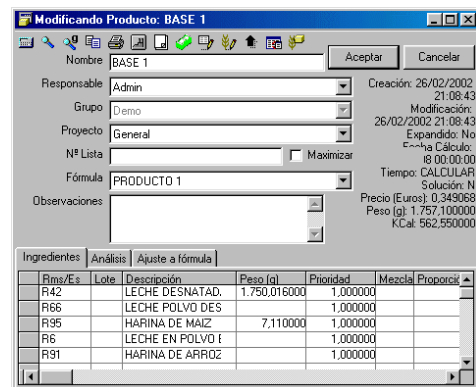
Modificando Producto: BASE 1

Nombre BASE 1

Aceptar

Cancelar

Responsable Admin

Grupo Demo

Proyecto General

Nº Lista

Maximizar

Fórmula PRODUCTO 1

Observaciones

Creación: 26/02/2002 21:08:43
Modificación: 26/02/2002 21:08:43
Expandido: No
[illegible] Cálculo: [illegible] 00:00:00
Tiempo: CALCULAR
Solución: N
Precio (Euros): 0,349068
Peso (g): 1.757,100000
KCal: 562,550000

Ingredientes | Análisis | Ajuste a fórmula

| | Rms/Es | Lote | Descripción | Peso (g) | Prioridad | Mezcla | Proporció |
|---|---|---|---|---|---|---|---|
| | R42 | | LECHE DESNATAD. | 1.750,016000 | 1,000000 | | |
| | R66 | | LECHE POLVO DES | | 1,000000 | | |
| | R95 | | HARINA DE MAIZ | 7,110000 | 1,000000 | | |
| | R6 | | LECHE EN POLVO E | | 1,000000 | | |
| | R91 | | HARINA DE ARROZ | | 1,000000 | | |